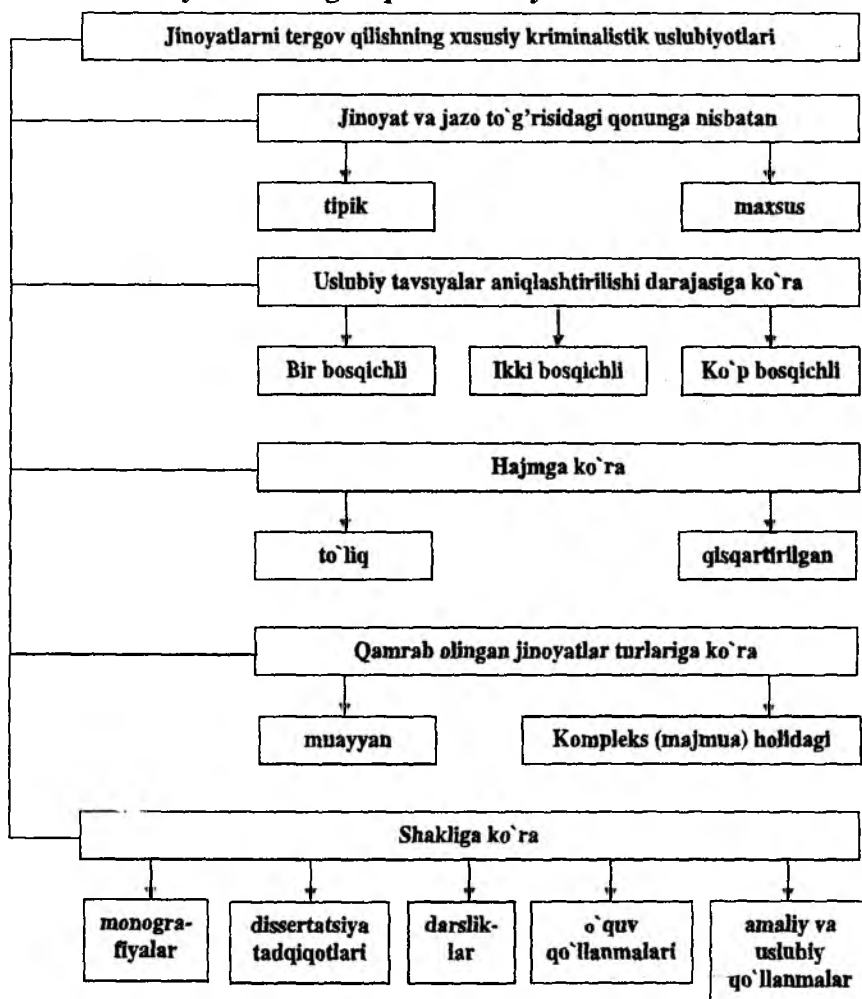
Jinoyatlarni tergov qilishning xususiy kriminalistik uslubiyotlari

Jinoyat va jazo to`g'risidagi qonunga nisbatan

tipik

maxsus

Uslubiy tavsıyalar aniqlashtirilishi darajasiga ko`ra

Bir bosqichli

Ikki bosqichli

Ko`p bosqichli

Hajmga ko`ra

to`liq

qisqartirilgan

Qamrab olingan jinoyatlar turlariga ko`ra

muayyan

Kompleks (majmua) holidagi

Shakliga ko`ra

monografiyalar

dissertatsiya tadqiqotlari

darsliklar

o`quv qo`llanmalari

amaliy va uslubiy qo`llanmalar